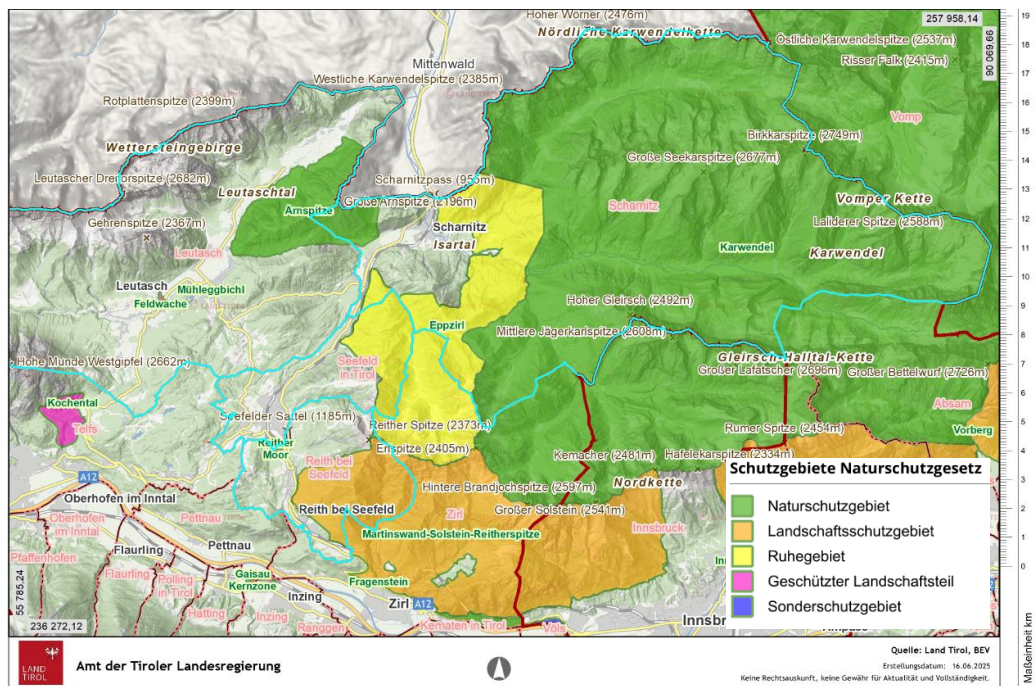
Hoher Wörner (2476m)
257 958,14
Nördliche Karwendelkette
Östliche Karwendelspitze (2537m)
90 069,66
Mittenwald
Westliche Karwendelspitze (2385m)
Risser Falk (2415m)
Rotplattenspitze (2399m)
Vomp
Birkkarspitze (2749m)
Wettersteingebirge
Große Seekarspitze (2677m)
Leutascher Dreitorspitze (2682m)
Leutaschtal
Scharnitzpass (955m)
Vomper Kette
Große Arnspitze (2196m)
Scharnitz
Laliderer Spitze (2588m)
Arnspitze
Gehrenspitze (2367m)
Scharnitz
Isartal
Karwendel
Leutasch
Karwendel
Leutasch
Mühleggbichl
Feldwache
Hoher Gleirsch (2492m)
Eppzirl
Mittlere Jägerkarlspitze (2608m)
Hohe Munde Westgipfel (2662m)
Seefeld in Tirol
Gleirsch-Halltal-Kette
Großer Lafatscher (2696m)
Großer Bettelwurf (2726m)
Kochental
Seefelder Sattel (1185m)
Absam
Telfs
Reither Spitze (2373m)
Rumer Spitze (2454m)
Reither Moor
Erlspitze (2405m)
Vorberg
Kemacher (2481m)
Hafelekarspitze (2334m)
A12
Reith bei Seefeld
Nordkette
Oberhofen im Inntal
Hintere Brandjochspitze (2597m)
Oberhofen im Inntal
Reith bei Seefeld
Zirl
Großer Solstein (2541m)
Pettnau
Innsbruck
Pfaffenhofen
Martinswand-Solstein-Reitherspitze
Flaurling
Pettnau
Gaisau Kernzone
Flaurling
Polling in Tirol
Fragenstein
Hatting
Inzing
55 785,24
Inzing
Zirl
A12
236 272,12
Ranggen
Kematen in Tirol
Völs
Innsbr
Schutzgebiete Naturschutzgesetz
Naturschutzgebiet
Landschaftsschutzgebiet
Ruhegebiet
Geschützter Landschaftsteil
Sonderschutzgebiet
19
18
17
16
15
14
13
12
11
10
9
8
7
6
5
4
3
2
1
0
Maßeinheit km
LAND TIROL
Amt der Tiroler Landesregierung
Quelle: Land Tirol, BEV
Erstellungsdatum: 16.06.2025
Keine Rechtsauskunft, keine Gewähr für Aktualität und Vollständigkeit.